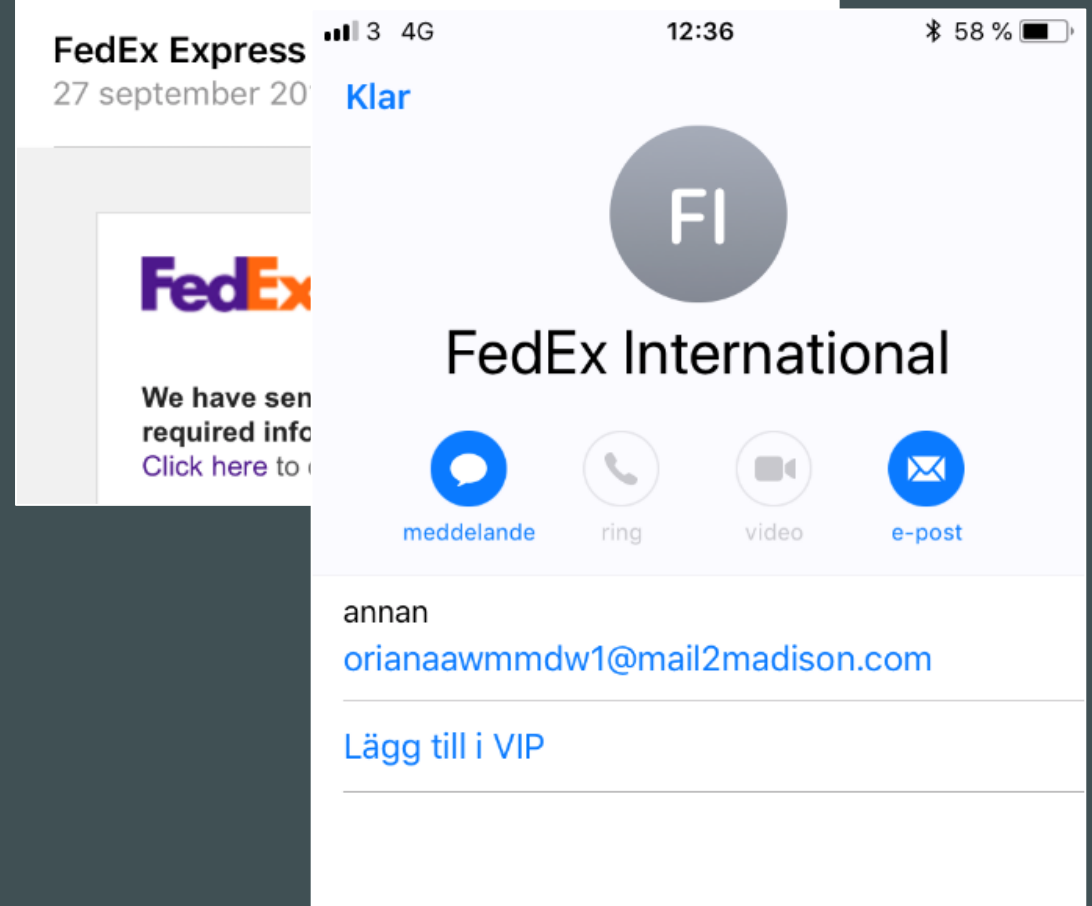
FedEx Express
27 september 20

FedEx

We have sen
required info
Click here to

3 4G 12:36 58 %

Klar

FI

FedEx International

meddelande ring video e-post

annan
orianaawmmdw1@mail2madison.com

Lägg till i VIP